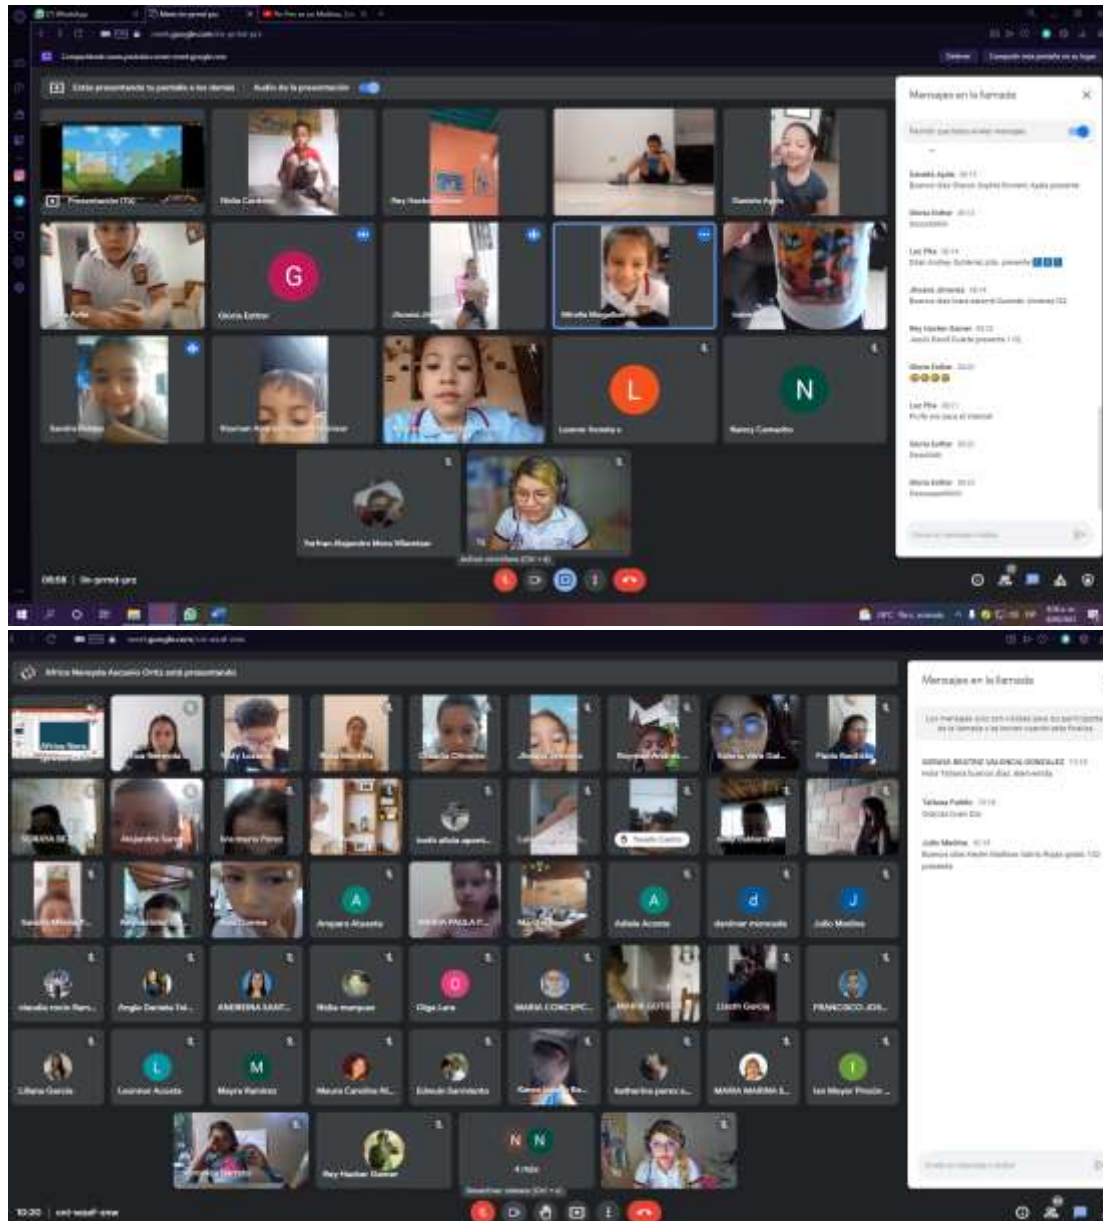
Estás presentando tu pantalla a los demás   Audio de la presentación

Mensajes en la llamada

Presentación (Tú)

G
Gloria Esther

L
N
Nancy Camacho

Yorhan Alejandro Mora Villamizar

08:58 | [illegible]

Mensajes en la llamada

Africa Noreyda Ascanio Ortiz está presentando

Mensajes en la llamada

A
Amparo Acosta

A
Adiela Acosta

d
J
Julio Medina

Olga Lara

L
Lourdes Acosta

M
Mayra Ramírez

Edinulo Sarmiento

Lilliana García

Rey Hacker Gamer

N N
4 más

10:20 | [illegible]